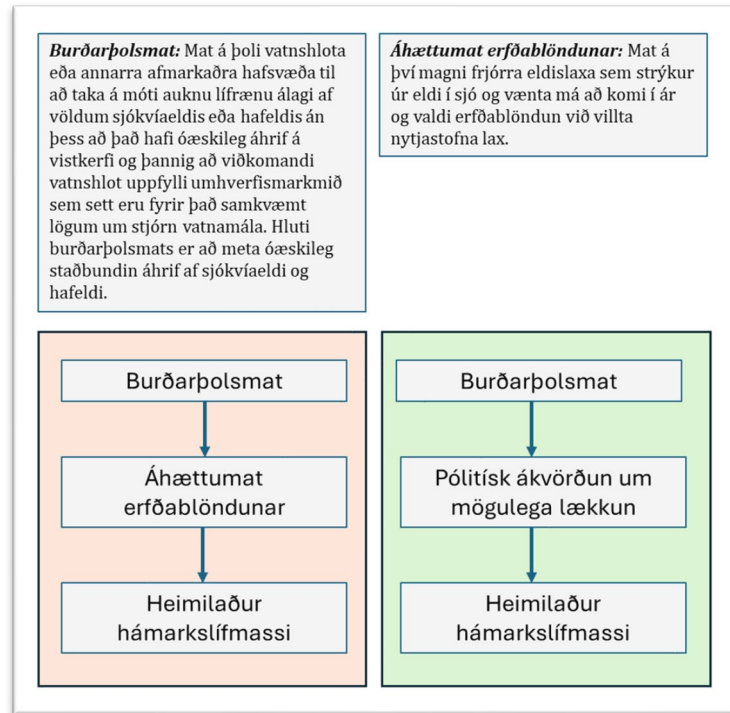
***Burðarþolsmat:*** Mat á þoli vatnshlota eða annarra afmarkaðra hafsvæða til að taka á móti auknu lífrænu álagi af völdum sjókvíaeldis eða hafeldis án þess að það hafi óæskileg áhrif á vistkerfi og þannig að viðkomandi vatnshlot uppfylli umhverfismarkmið sem sett eru fyrir það samkvæmt lögum um stjórn vatnamála. Hluti burðarþolsmats er að meta óæskileg staðbundin áhrif af sjókvíaeldi og hafeldi.

***Áhættumat erfðablöndunar:*** Mat á því magni frjórra eldislaxa sem strýkur úr eldi í sjó og vænta má að komi í ár og valdi erfðablöndun við villta nytjastofna lax.

Burðarþolsmat

Áhættumat erfðablöndunar

Heimilaður hámarkslífmassi

Burðarþolsmat

Pólitísk ákvörðun um mögulega lækkun

Heimilaður hámarkslífmassi